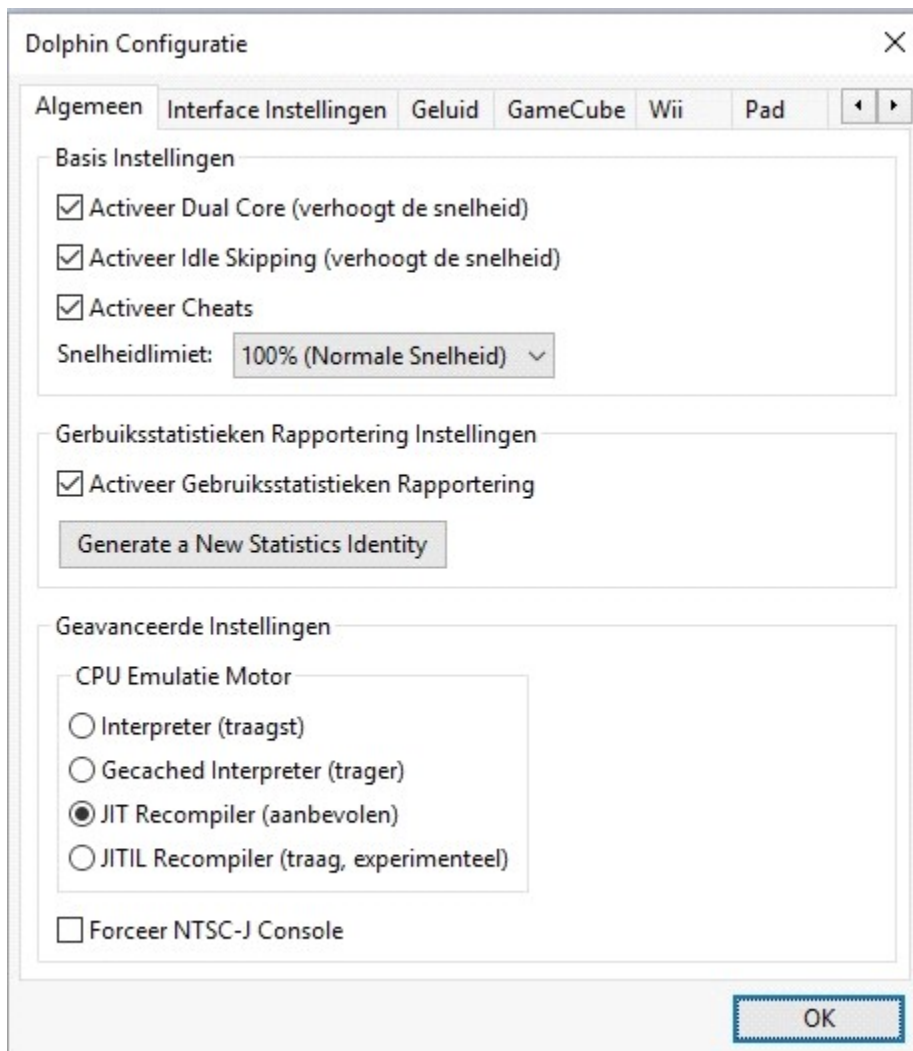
Dolphin Configuratie

×

Algemeen | Interface Instellingen | Geluid | GameCube | Wii | Pad

Basis Instellingen

☑ Activeer Dual Core (verhoogt de snelheid)

☑ Activeer Idle Skipping (verhoogt de snelheid)

☑ Activeer Cheats

Snelheidlimiet: 100% (Normale Snelheid)

Gerbuiksstatistieken Rapportering Instellingen

☑ Activeer Gebruiksstatistieken Rapportering

Generate a New Statistics Identity

Geavanceerde Instellingen

CPU Emulatie Motor

○ Interpreter (traagst)

○ Gecached Interpreter (trager)

◉ JIT Recompiler (aanbevolen)

○ JITIL Recompiler (traag, experimenteel)

☐ Forceer NTSC-J Console

OK